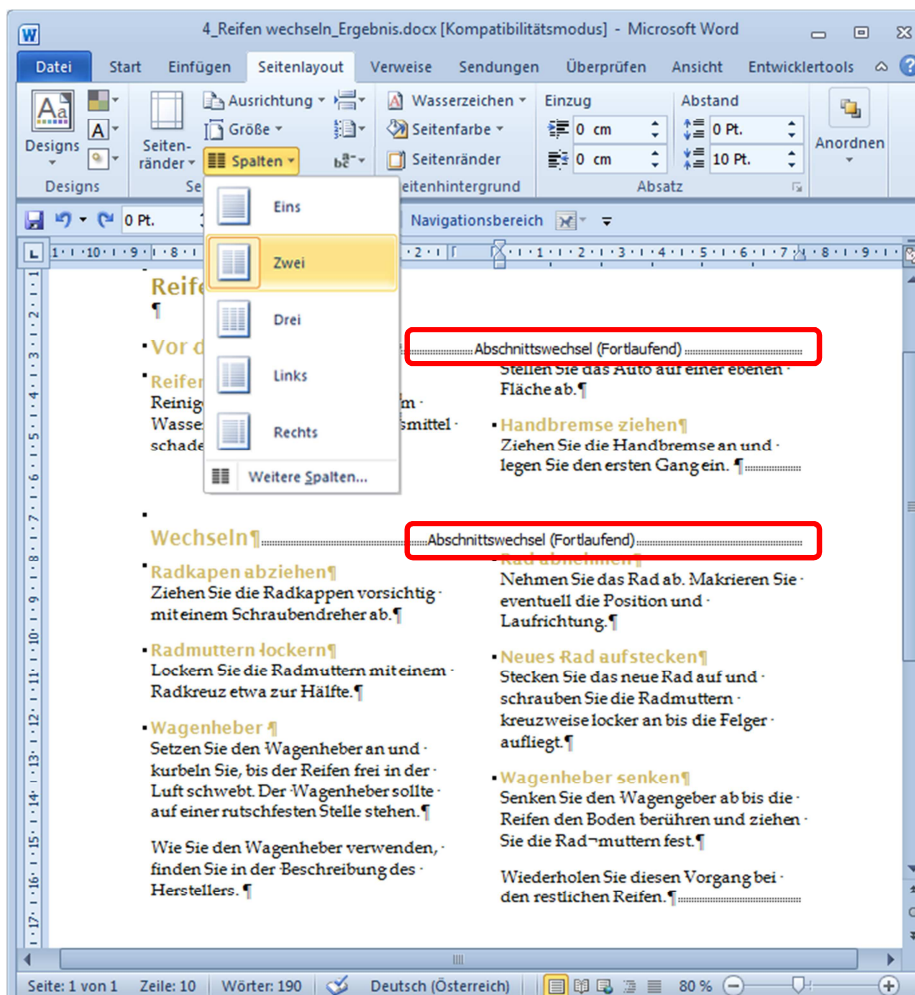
4_Reifen wechseln_Ergebnis.docx [Kompatibilitätsmodus] - Microsoft Word

Datei Start Einfügen Seitenlayout Verweise Sendungen Überprüfen Ansicht Entwicklertools

Designs
Seitenränder
Ausrichtung
Größe
Spalten
Wasserzeichen
Seitenfarbe
Seitenränder
Seitenhintergrund
Einzug
0 cm
0 cm
Abstand
0 Pt.
10 Pt.
Absatz
Anordnen
Designs

0 Pt.
Navigationsbereich

Eins
Zwei
Drei
Links
Rechts
Weitere Spalten...

Reifen
¶
Vor d
Abschnittswechsel (Fortlaufend)
Reifen
Reinig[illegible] m
Wasse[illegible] smittel
schade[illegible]

Stellen Sie das Auto auf einer ebenen Fläche ab.¶

Handbremse ziehen¶
Ziehen Sie die Handbremse an und legen Sie den ersten Gang ein. ¶

Wechseln¶
Abschnittswechsel (Fortlaufend)
Radkapen abziehen¶
Ziehen Sie die Radkappen vorsichtig mit einem Schraubendreher ab.¶

Radmuttern lockern¶
Lockern Sie die Radmuttern mit einem Radkreuz etwa zur Hälfte.¶

Wagenheber ¶
Setzen Sie den Wagenheber an und kurbeln Sie, bis der Reifen frei in der Luft schwebt. Der Wagenheber sollte auf einer rutschfesten Stelle stehen.¶

Wie Sie den Wagenheber verwenden, finden Sie in der Beschreibung des Herstellers. ¶

Rad abnehmen¶
Nehmen Sie das Rad ab. Makrieren Sie eventuell die Position und Laufrichtung.¶

Neues Rad aufstecken¶
Stecken Sie das neue Rad auf und schrauben Sie die Radmuttern kreuzweise locker an bis die Felger aufliegt.¶

Wagenheber senken¶
Senken Sie den Wagengeber ab bis die Reifen den Boden berühren und ziehen Sie die Rad¬muttern fest.¶

Wiederholen Sie diesen Vorgang bei den restlichen Reifen.¶

Seite: 1 von 1 Zeile: 10 Wörter: 190 Deutsch (Österreich) 80 %